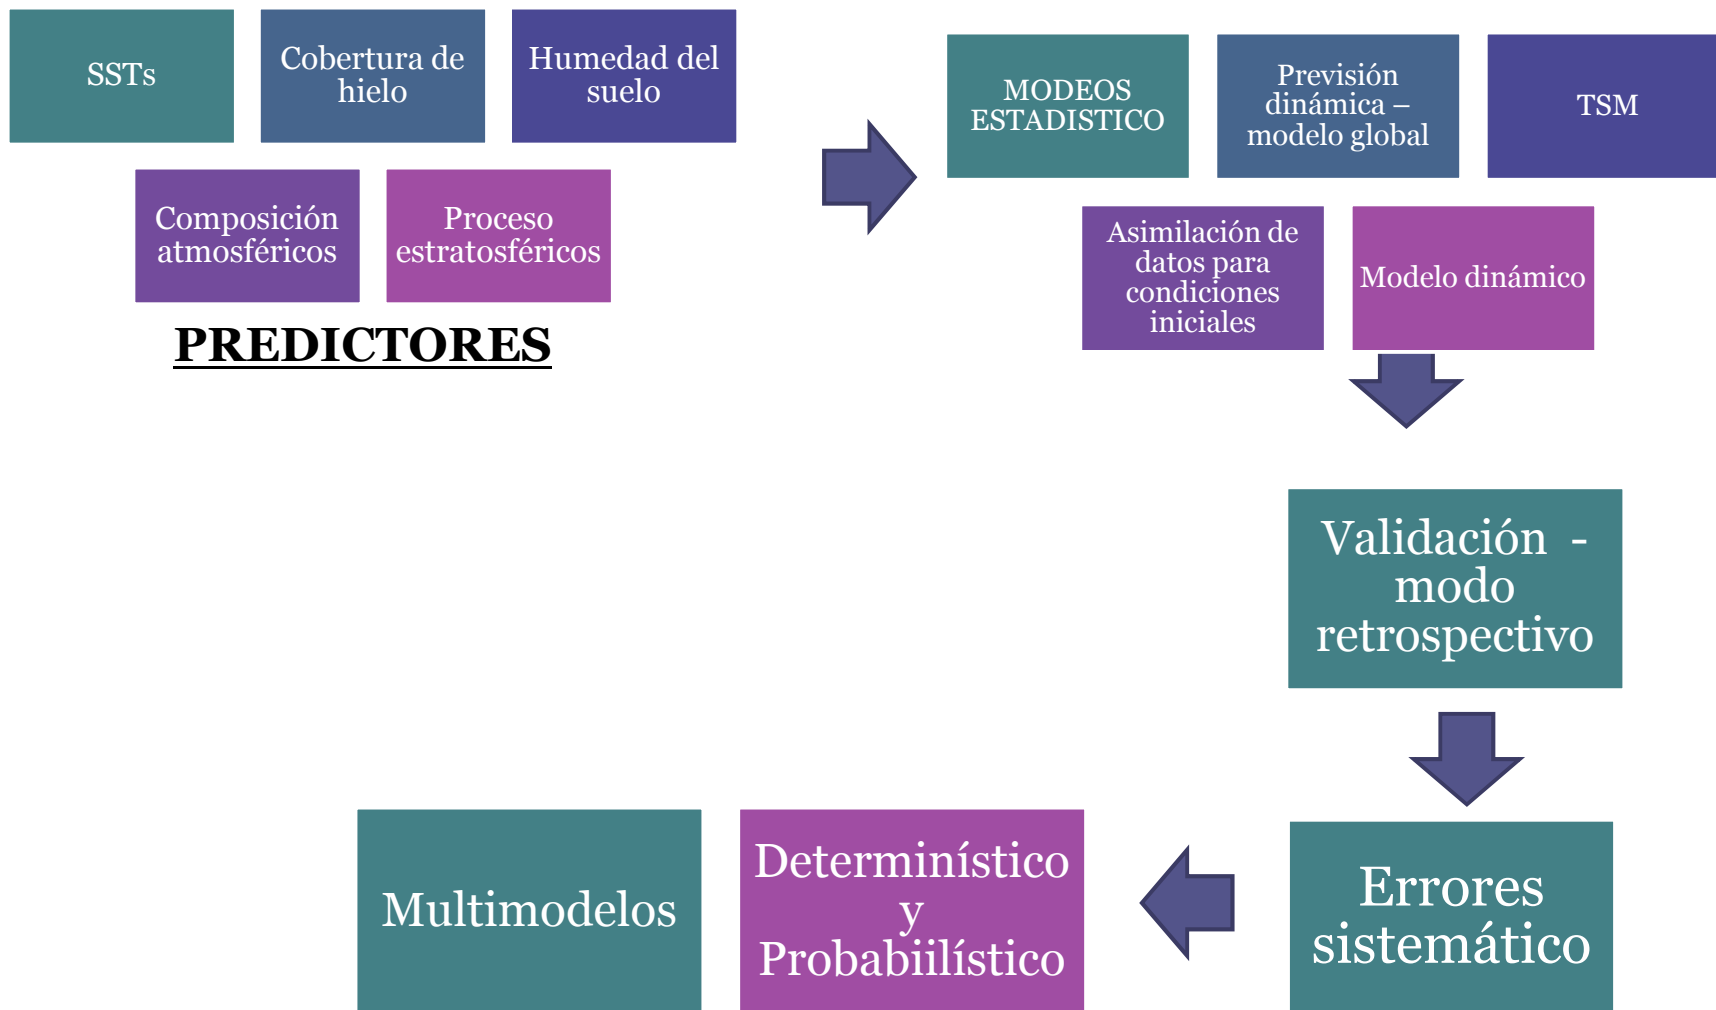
SSTs

Cobertura de hielo

Humedad del suelo

Composición atmosféricos

Proceso estratosféricos

PREDICTORES

MODEOS ESTADISTICO

Previsión dinámica – modelo global

TSM

Asimilación de datos para condiciones iniciales

Modelo dinámico

Validación - modo retrospectivo

Errores sistemático

Determinístico y Probabiilístico

Multimodelos